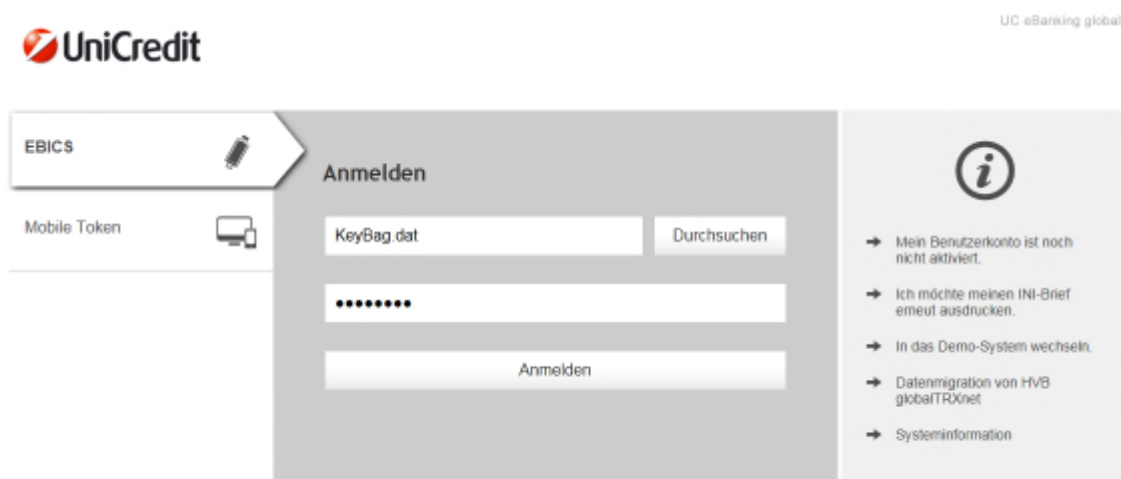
UniCredit

UC eBanking global

EBICS

Mobile Token

Anmelden

KeyBag.dat

Durchsuchen

••••••••

Anmelden

i

→ Mein Benutzerkonto ist noch nicht aktiviert.

→ Ich möchte meinen INI-Brief erneut ausdrucken.

→ In das Demo-System wechseln.

→ Datenmigration von HVB globalTRXnet

→ Systeminformation